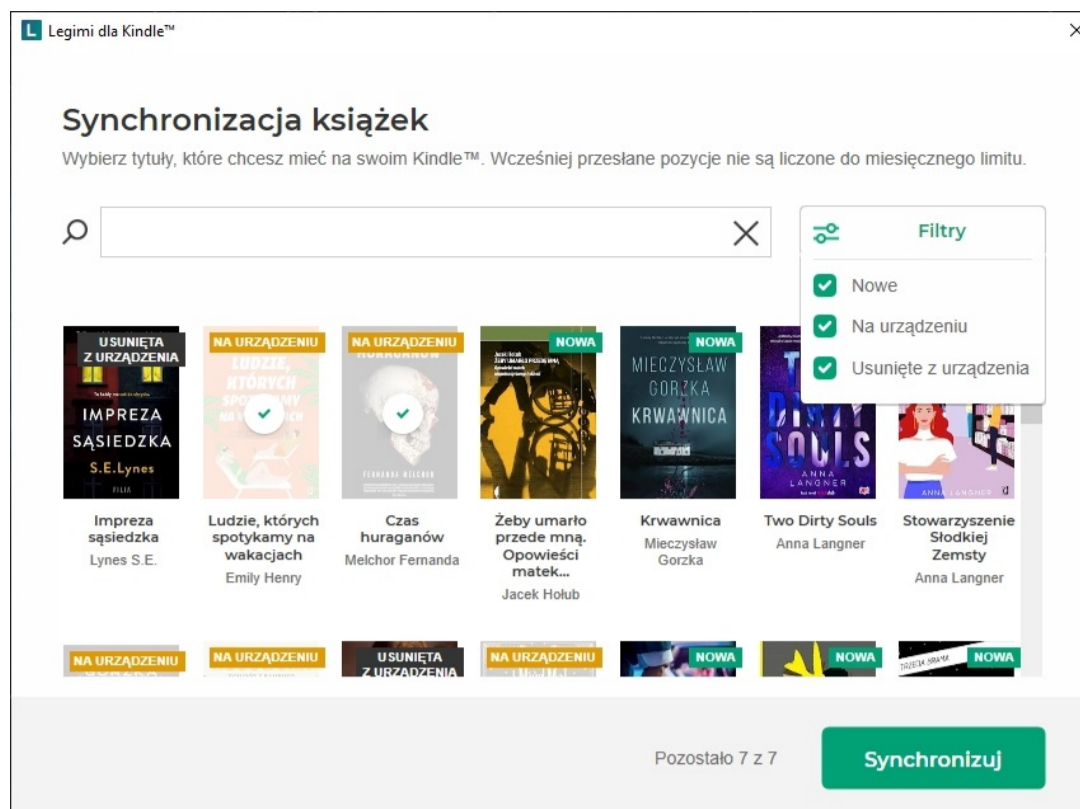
L Legimi dla Kindle™

Synchronizacja książek

Wybierz tytuły, które chcesz mieć na swoim Kindle™. Wcześniej przesłane pozycje nie są liczone do miesięcznego limitu.

Filtry

Nowe

Na urządzeniu

Usunięte z urządzenia

USUNIĘTA Z URZĄDZENIA

IMPREZA SĄSIEDZKA

S.E.Lynes

FILIA

Impreza sąsiedzka

Lynes S.E.

NA URZĄDZENIU

LUDZIE, KTÓRYCH SPOTYKAMY NA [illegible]

Ludzie, których spotykamy na wakacjach

Emily Henry

NA URZĄDZENIU

FERNANDA MELCHOR

Czas huraganów

Melchor Fernanda

NOWA

Żeby umarło przede mną. Opowieści matek...

Jacek Hołub

NOWA

MIECZYSŁAW GORZKA

KRWAWNICA

Krwawnica

Mieczysław Gorzka

SOULS

ANNA LANGNER

Two Dirty Souls

Anna Langner

ANNA LANGNER

Stowarzyszenie Słodkiej Zemsty

Anna Langner

NA URZĄDZENIU

NA URZĄDZENIU

USUNIĘTA Z URZĄDZENIA

NA URZĄDZENIU

NOWA

NOWA

NOWA

Pozostało 7 z 7

Synchronizuj